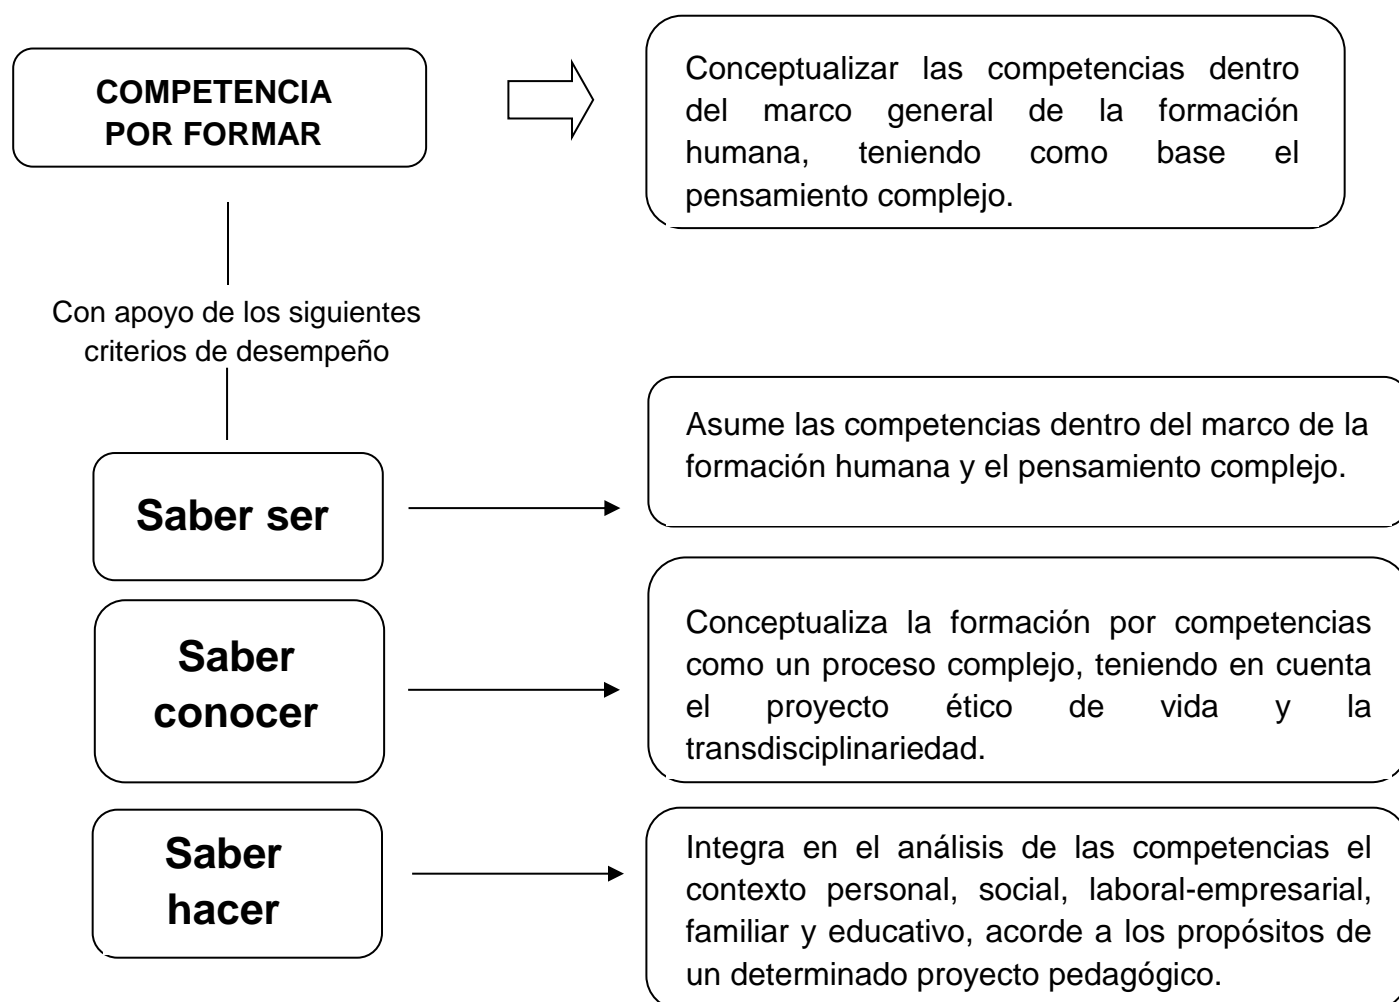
COMPETENCIA POR FORMAR

Conceptualizar las competencias dentro del marco general de la formación humana, teniendo como base el pensamiento complejo.

Con apoyo de los siguientes criterios de desempeño

Saber ser

Asume las competencias dentro del marco de la formación humana y el pensamiento complejo.

Saber conocer

Conceptualiza la formación por competencias como un proceso complejo, teniendo en cuenta el proyecto ético de vida y la transdisciplinariedad.

Saber hacer

Integra en el análisis de las competencias el contexto personal, social, laboral-empresarial, familiar y educativo, acorde a los propósitos de un determinado proyecto pedagógico.